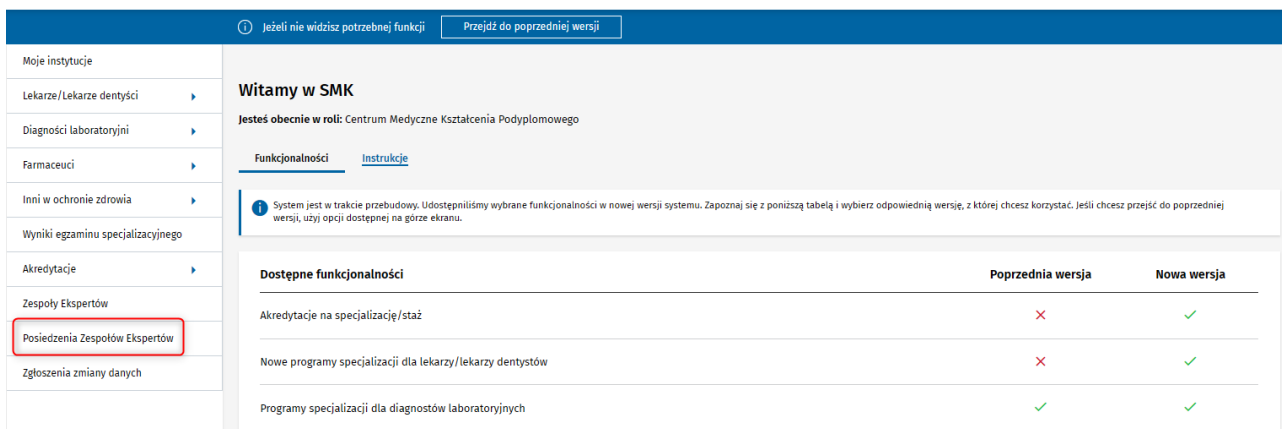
Jeżeli nie widzisz potrzebnej funkcji Przejdź do poprzedniej wersji

Moje instytucje
Lekarze/Lekarze dentyści
Diagności laboratoryjni
Farmaceuci
Inni w ochronie zdrowia
Wyniki egzaminu specjalizacyjnego
Akredytacje
Zespoły Ekspertów
Posiedzenia Zespołów Ekspertów
Zgłoszenia zmiany danych

Witamy w SMK

Jesteś obecnie w roli: Centrum Medyczne Kształcenia Podyplomowego

Funkcjonalności Instrukcje

System jest w trakcie przebudowy. Udostępniliśmy wybrane funkcjonalności w nowej wersji systemu. Zapoznaj się z poniższą tabelą i wybierz odpowiednią wersję, z której chcesz korzystać. Jeśli chcesz przejść do poprzedniej wersji, użyj opcji dostępnej na górze ekranu.

| Dostępne funkcjonalności | Poprzednia wersja | Nowa wersja |
|---|---|---|
| Akredytacje na specjalizację/staż | ✕ | ✓ |
| Nowe programy specjalizacji dla lekarzy/lekarzy dentystów | ✕ | ✓ |
| Programy specjalizacji dla diagnostów laboratoryjnych | ✓ | ✓ |